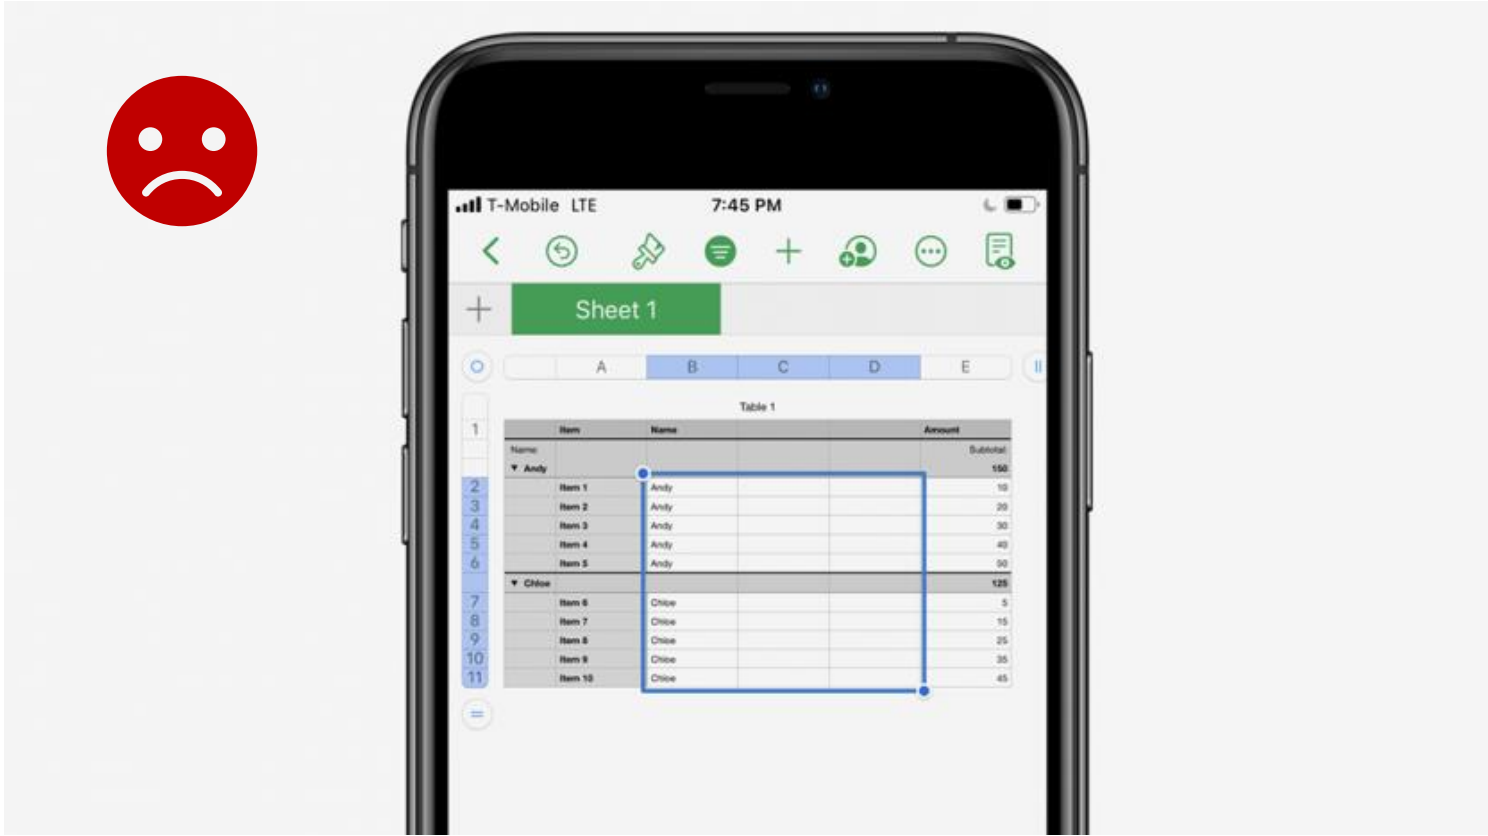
T-Mobile LTE 7:45 PM

Sheet 1

| | A | B | C | D | E |
|---|---|---|---|---|---|

Table 1

| | | Item | Name | | | Amount |
|---|---|---|---|---|---|---|
| 1 | Name | | | | | Subtotal |
| | ▼ Andy | | | | | 150 |
| 2 | | Item 1 | Andy | | | 10 |
| 3 | | Item 2 | Andy | | | 20 |
| 4 | | Item 3 | Andy | | | 30 |
| 5 | | Item 4 | Andy | | | 40 |
| 6 | | Item 5 | Andy | | | 50 |
| | ▼ Chloe | | | | | 125 |
| 7 | | Item 6 | Chloe | | | 5 |
| 8 | | Item 7 | Chloe | | | 15 |
| 9 | | Item 8 | Chloe | | | 25 |
| 10 | | Item 9 | Chloe | | | 35 |
| 11 | | Item 10 | Chloe | | | 45 |